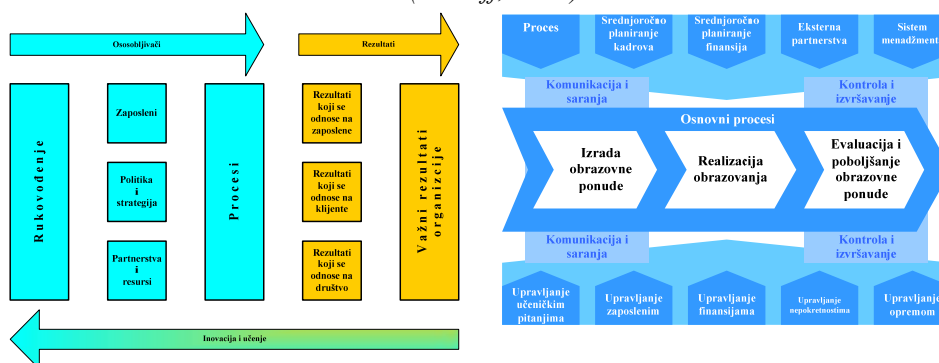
Ososobljivači

Rezultati

Rukovođenje

Zaposleni

Politika i strategija

Partnerstva i resursi

Procesi

Rezultati koji se odnose na zaposlene

Rezultati koji se odnose na klijente

Rezultati koji se odnose na društvo

Važni rezultati organizcije

Inovacija i učenje

Proces

Srednjoročno planiranje kadrova

Srednjoročno planiranje finansija

Eksterna partnerstva

Sistem menadžment

Komunikacija i saranja

Kontrola i izvršavanje

Osnovni procesi

Izrada obrazovne ponude

Realizacija obrazovanja

Evaluacija i poboljšanje obrazovne ponude

Komunikacija i saranja

Kontrola i izvršavanje

Upravljanje učeničkim pitanjima

Upravljanje zaposlenim

Upravljanje finansijama

Upravljanje nepokretnostima

Upravljanje opremom